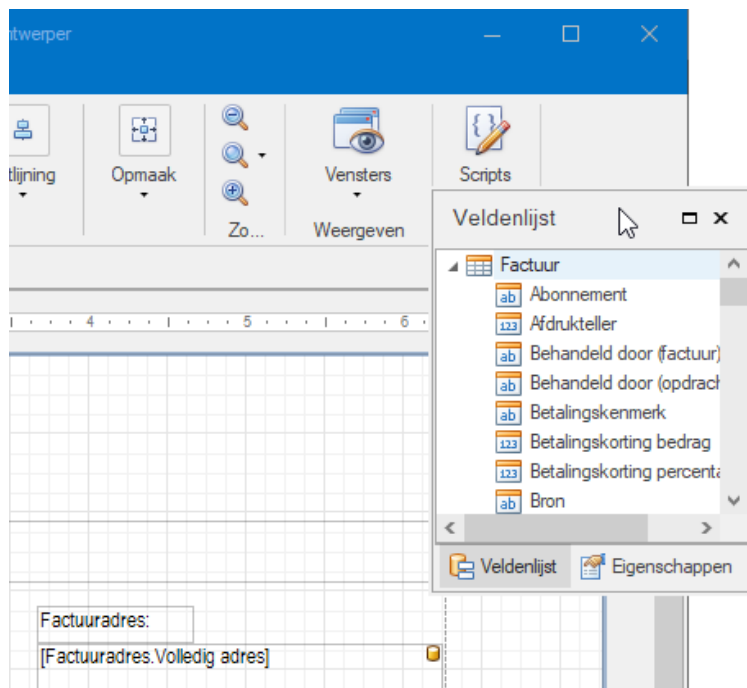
ntwerper

tlijning

Opmaak

Zo...

Vensters

Weergeven

Scripts

Veldenlijst

4 5 6

Factuur
ab Abonnement
123 Afdrukteller
ab Behandeld door (factuur)
ab Behandeld door (opdrach
ab Betalingskenmerk
123 Betalingskorting bedrag
123 Betalingskorting percenta
ab Bron

Veldenlijst
Eigenschappen

Factuuradres:
[Factuuradres.Volledig adres]